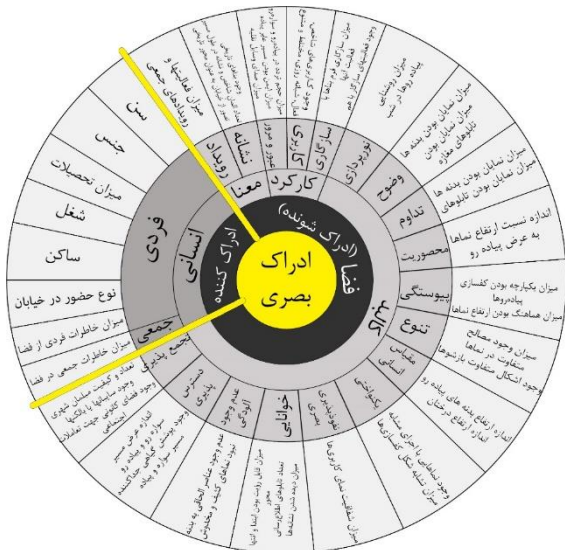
ادراک بصری

ادراک کننده

فضا (ادراک شونده)

انسانی

فردی

جمعی

سن

جنس

میزان تحصیلات

شغل

ساکن

نوع حضور در خیابان

میزان خاطرات فردی از فضا

میزان خاطرات جمعی در فضا

اجتماع پذیری

میزان فعالیت‌ها و رویدادهای جمعی

معنا

نشانه

رویداد

کارکرد

کارکرد

سازگاری

نورپردازی

وضوح

تداوم

محصوریت

پیوستگی

تنوع

نظم

مقیاس انسانی

هماهنگی

خوانایی

دسترس پذیری

عدم وجود اغتشاش

میزان روشنایی پیاده روها در شب

میزان نمایان بودن بدنه‌ها

میزان نمایان بودن تابلوهای مغازه

اندازه نسبت ارتفاع نماها به عرض پیاده رو

میزان یکپارچه بودن کفسازی پیاده‌روها

میزان هماهنگ بودن ارتفاع نماها

میزان وجود مصالح متفاوت در نماها

وجود اشکال متفاوت بازشوها

اندازه ارتفاع بدنه های پیاده رو

اندازه ارتفاع درختان

وجود تناسب در اجزای مسقف

میزان تشابه شکل بازشوها

میزان شفافیت نمای کاربری‌ها

تعداد و کیفیت مبلمان شهری

وجود بالکن‌ها و ایوان‌ها

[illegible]